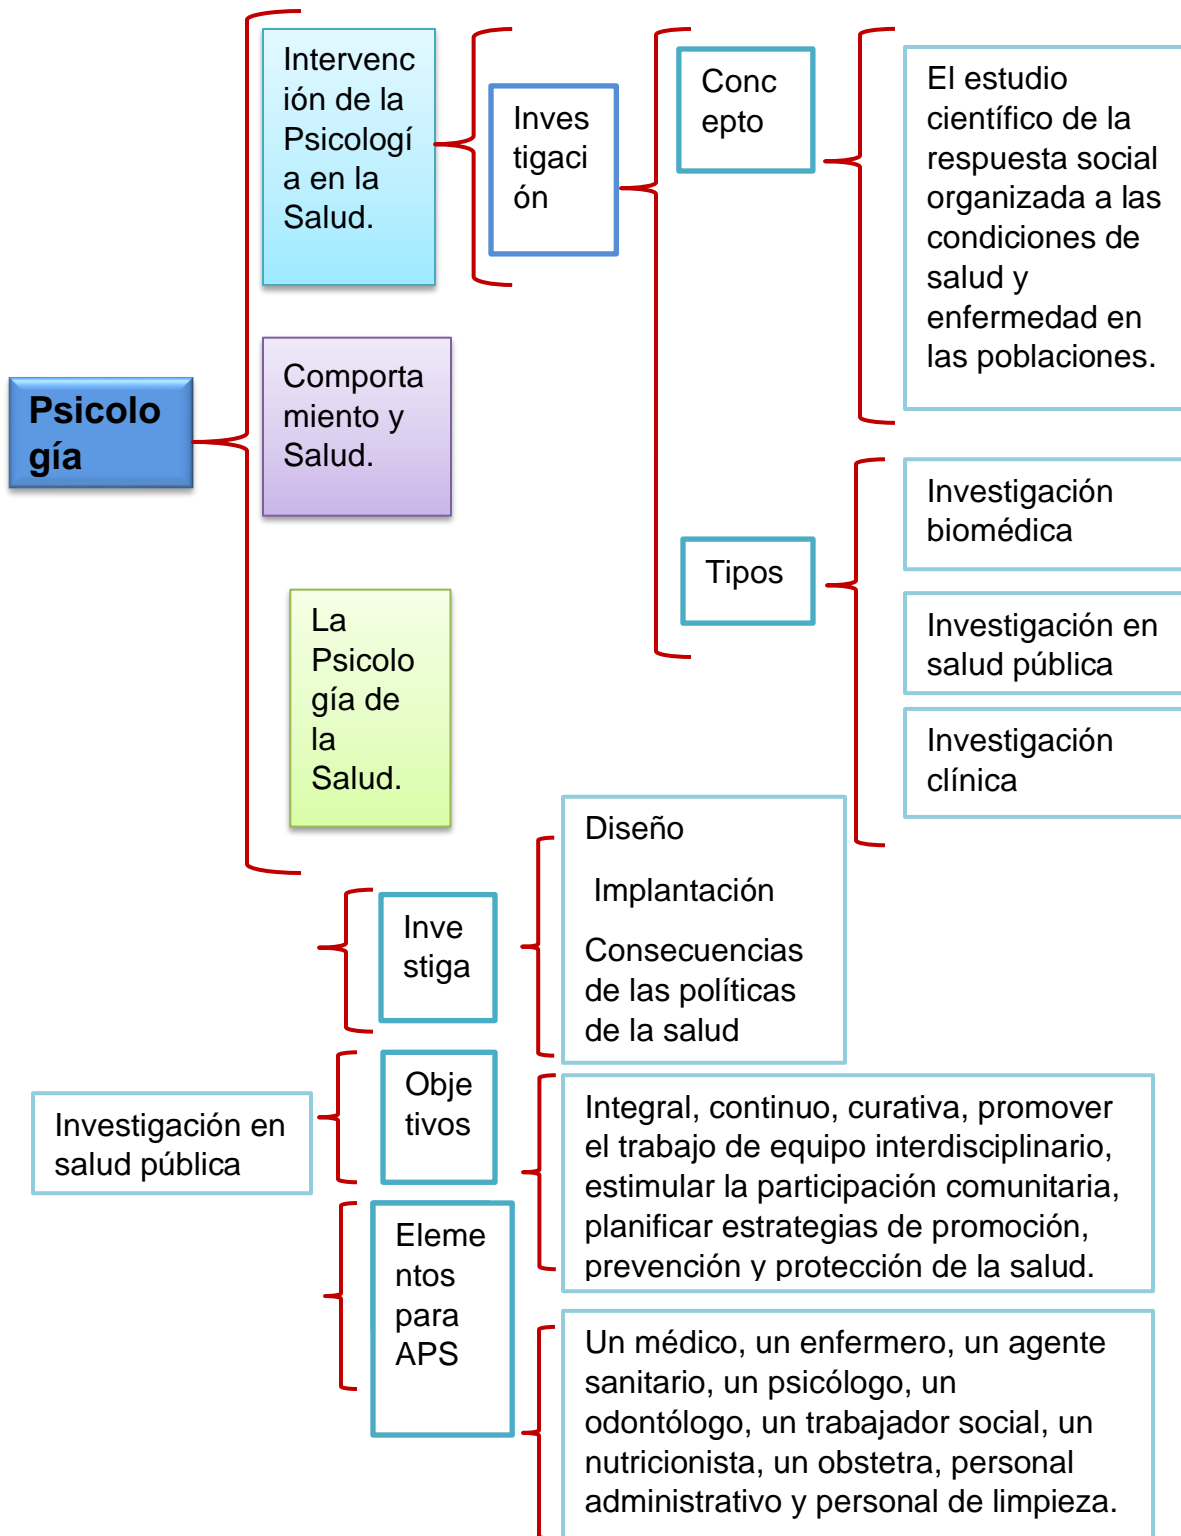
Psicología

Intervención de la Psicología en la Salud.

Investigación

Concepto

El estudio científico de la respuesta social organizada a las condiciones de salud y enfermedad en las poblaciones.

Tipos

Investigación biomédica

Investigación en salud pública

Investigación clínica

Comportamiento y Salud.

La Psicología de la Salud.

Investigación en salud pública

Investiga

Diseño

Implantación

Consecuencias de las políticas de la salud

Objetivos

Integral, continuo, curativa, promover el trabajo de equipo interdisciplinario, estimular la participación comunitaria, planificar estrategias de promoción, prevención y protección de la salud.

Elementos para APS

Un médico, un enfermero, un agente sanitario, un psicólogo, un odontólogo, un trabajador social, un nutricionista, un obstetra, personal administrativo y personal de limpieza.